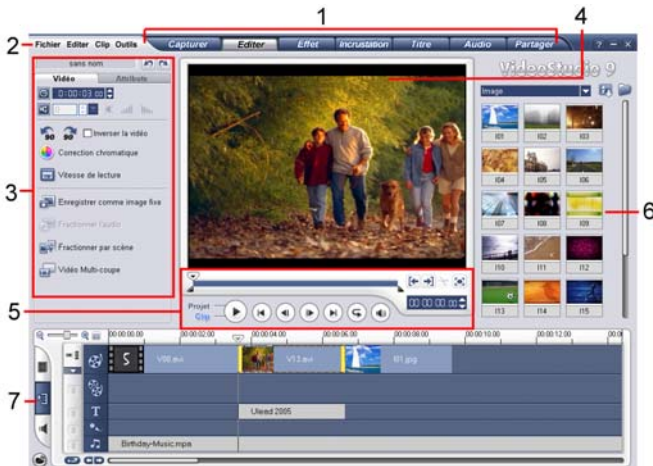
1

2 Fichier Editer Clip Outils

Capturer Editer Effet Incrustation Titre Audio Partager

4

? — ×

VideoStudio 9

sans nom

Vidéo Attribut

0:00:03:00

Inverser la vidéo

Correction chromatique

Vitesse de lecture

Enregistrer comme image fixe

Fractionner l'audio

Fractionner par scène

Vidéo Multi-coupe

3

Image

I01 I02 I03

I04 I05 I06

I07 I08 I09

I10 I11 I12

I13 I14 I15

6

5

Projet

Clip

00:00:00:00

00:00:00:00 00:00:02:00 00:00:04:00 00:00:06:00 00:00:08:00 00:00:10:00 00:00:12:00

V08.avi V13.avi I01.jpg

Ulead 2005

Birthday-Music.mpa

7